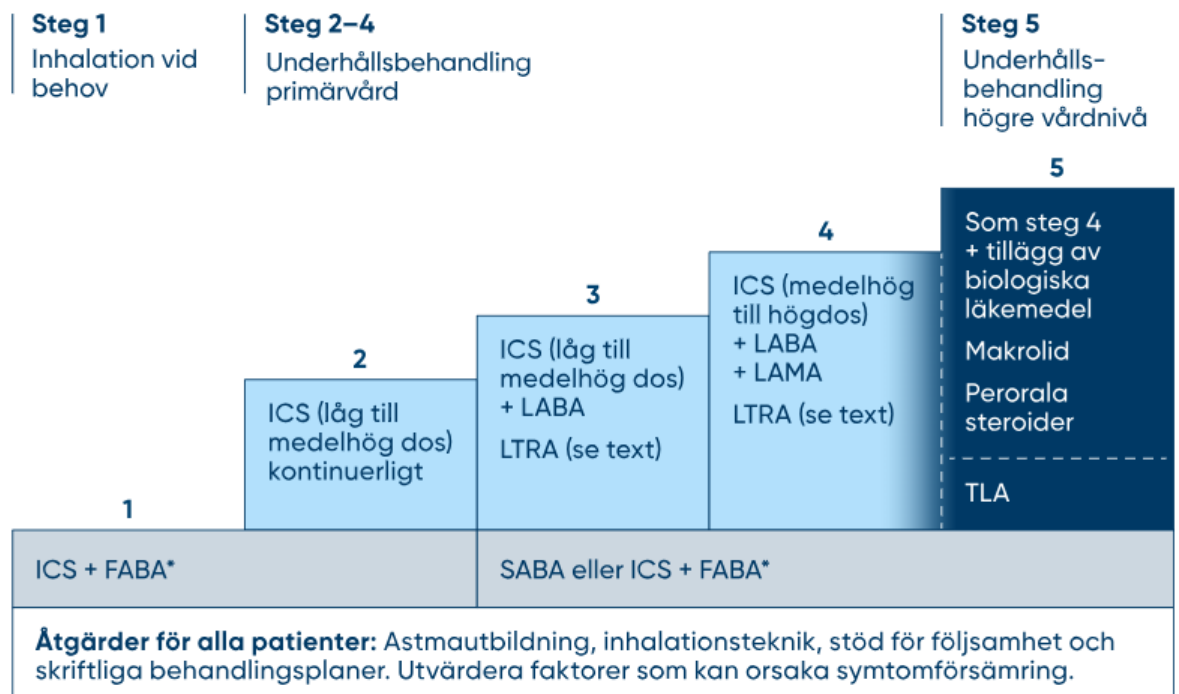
Steg 1
Inhalation vid behov

Steg 2–4
Underhållsbehandling primärvård

Steg 5
Underhålls­behandling högre vårdnivå

5
Som steg 4 + tillägg av biologiska läkemedel
Makrolid
Perorala steroider
TLA

4
ICS (medelhög till högdos) + LABA + LAMA
LTRA (se text)

3
ICS (låg till medelhög dos) + LABA
LTRA (se text)

2
ICS (låg till medelhög dos) kontinuerligt

1

ICS + FABA*

SABA eller ICS + FABA*

**Åtgärder för alla patienter:** Astmautbildning, inhalationsteknik, stöd för följsamhet och skriftliga behandlingsplaner. Utvärdera faktorer som kan orsaka symtomförsämring.